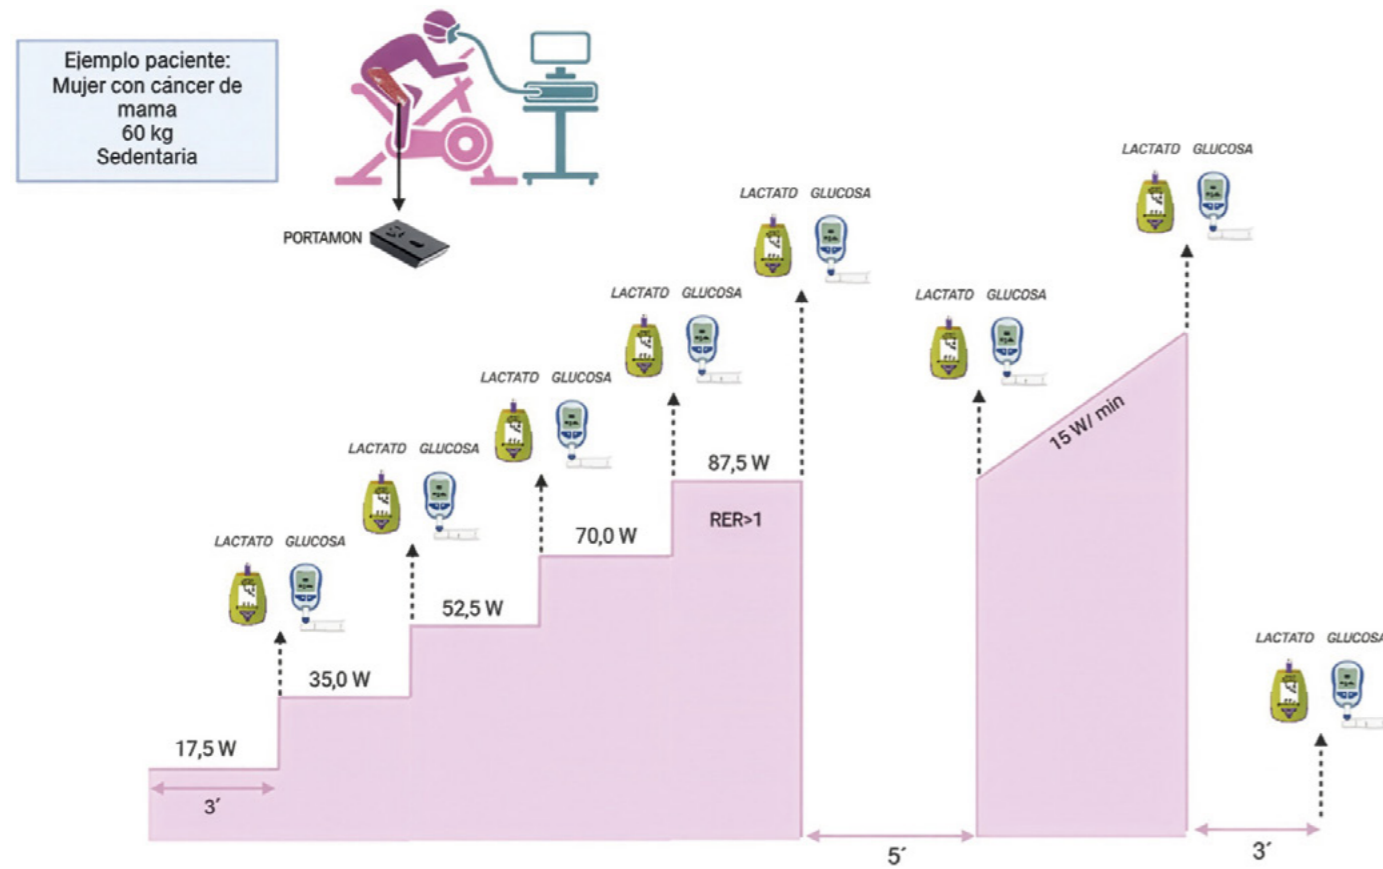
Ejemplo paciente:
Mujer con cáncer de mama
60 kg
Sedentaria

PORTAMON

LACTATO GLUCOSA

LACTATO GLUCOSA

LACTATO GLUCOSA

LACTATO GLUCOSA

LACTATO GLUCOSA

LACTATO GLUCOSA

LACTATO GLUCOSA

LACTATO GLUCOSA

17,5 W
3´
35,0 W
52,5 W
70,0 W
87,5 W
RER>1
5´
15 W/ min
3´